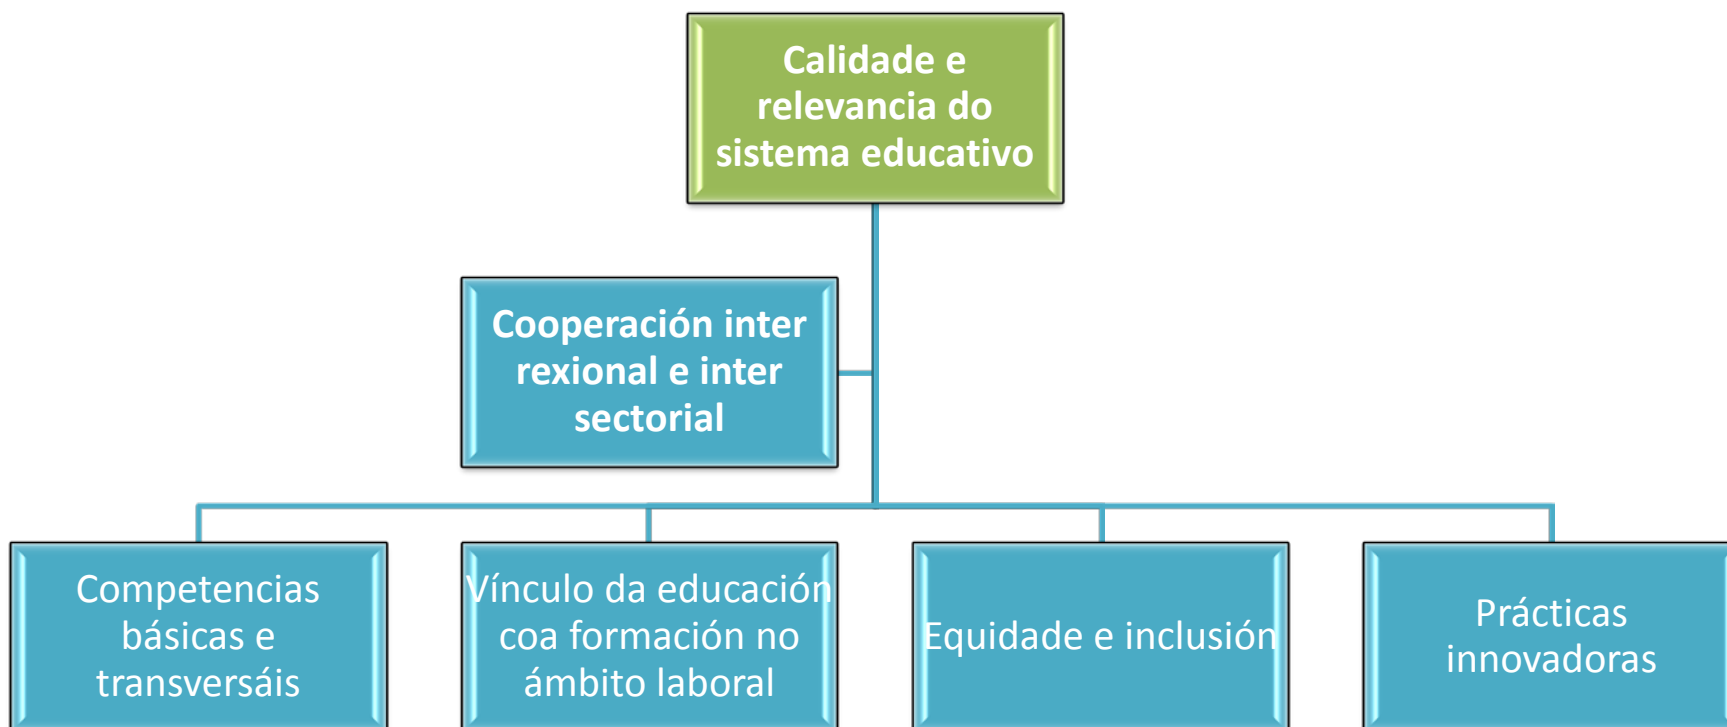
Calidade e relevancia do sistema educativo

Cooperación inter rexional e inter sectorial

Competencias básicas e transversáis

Vínculo da educación coa formación no ámbito laboral

Equidade e inclusión

Prácticas innovadoras